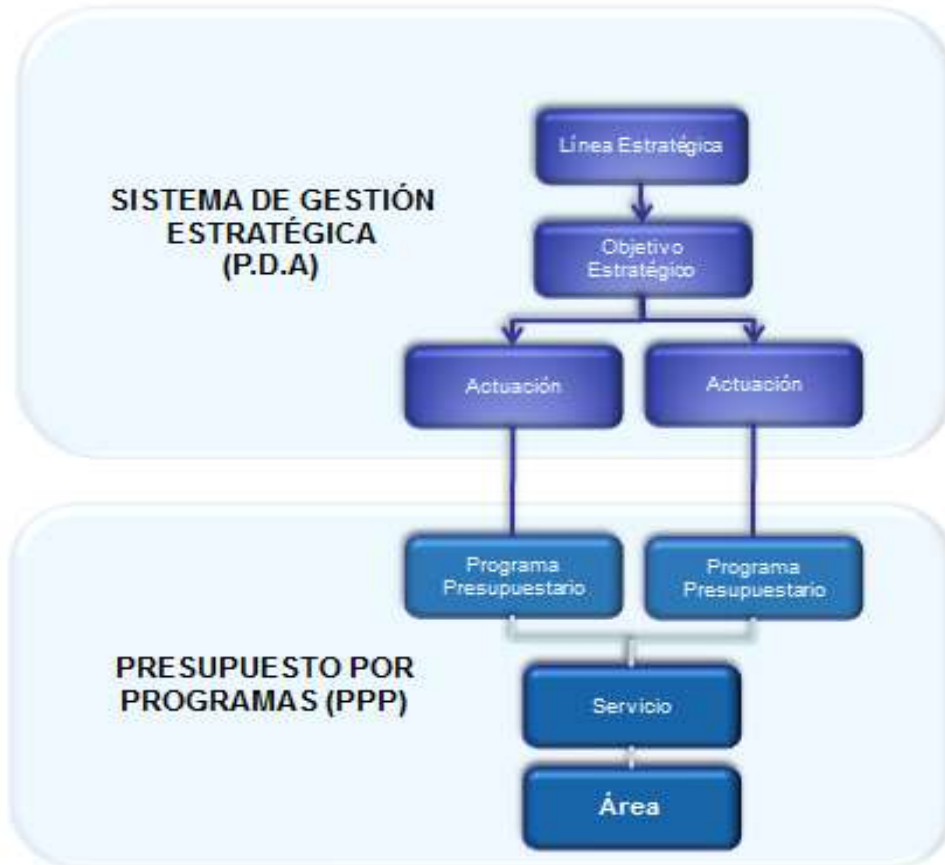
SISTEMA DE GESTIÓN ESTRATÉGICA (P.D.A)

Línea Estratégica

Objetivo Estratégico

Actuación

Actuación

Programa Presupuestario

Programa Presupuestario

PRESUPUESTO POR PROGRAMAS (PPP)

Servicio

Área